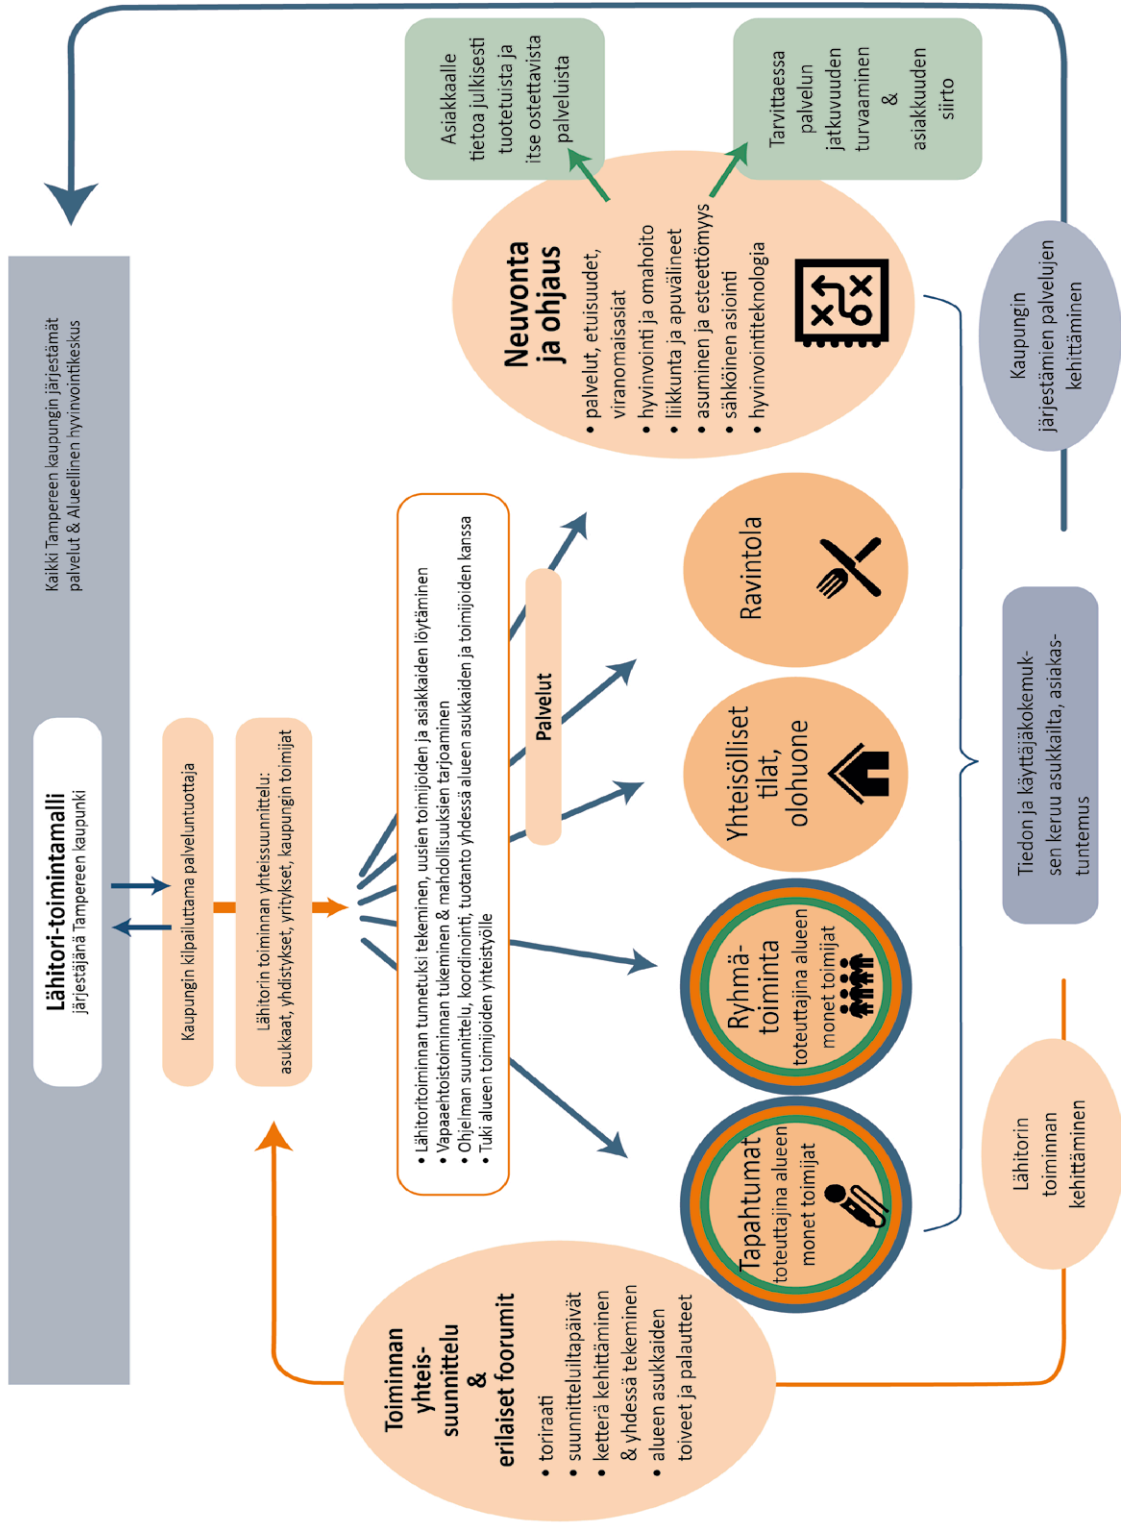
Kaikki Tampereen kaupungin järjestämät palvelut & Alueellinen hyvinvointikeskus

Lähitori-toimintamalli
järjestäjänä Tampereen kaupunki

Kaupungin kilpailuttama palveluntuottaja

Lähitorin toiminnan yhteissuunnittelu: asukkaat, yhdistykset, yritykset, kaupungin toimijat

• Lähitoritoiminnan tunnetuksi tekeminen, uusien toimijoiden ja asiakkaiden löytäminen
• Vapaaehtoistoiminnan tukeminen & mahdollisuuksien tarjoaminen
• Ohjelman suunnittelu, koordinointi, tuotanto yhdessä alueen asukkaiden ja toimijoiden kanssa
• Tuki alueen toimijoiden yhteistyölle

Palvelut

Asiakkaalle tietoa julkisesti tuotetuista ja itse ostettavista palveluista

Tarvittaessa palvelun jatkuvuuden turvaaminen & asiakkuuden siirto

Neuvonta ja ohjaus
• palvelut, etuisuudet, viranomaisasiat
• hyvinvointi ja omahoito
• liikunta ja apuvälineet
• asuminen ja esteettömyys
• sähköinen asiointi
• hyvinvointiteknologia

Kaupungin järjestämien palvelujen kehittäminen

Ravintola

Yhteisölliset tilat, olohuone

Ryhmä-toiminta
toteuttajina alueen monet toimijat

Tapahtumat
toteuttajina alueen monet toimijat

Tiedon ja käyttäjäkokemuksen keruu asukkailta, asiakastuntemus

Lähitorin toiminnan kehittäminen

Toiminnan yhteis-suunnittelu & erilaiset foorumit
• toriraati
• suunnitteluiltapäivät
• ketterä kehittäminen & yhdessä tekeminen
• alueen asukkaiden toiveet ja palautteet